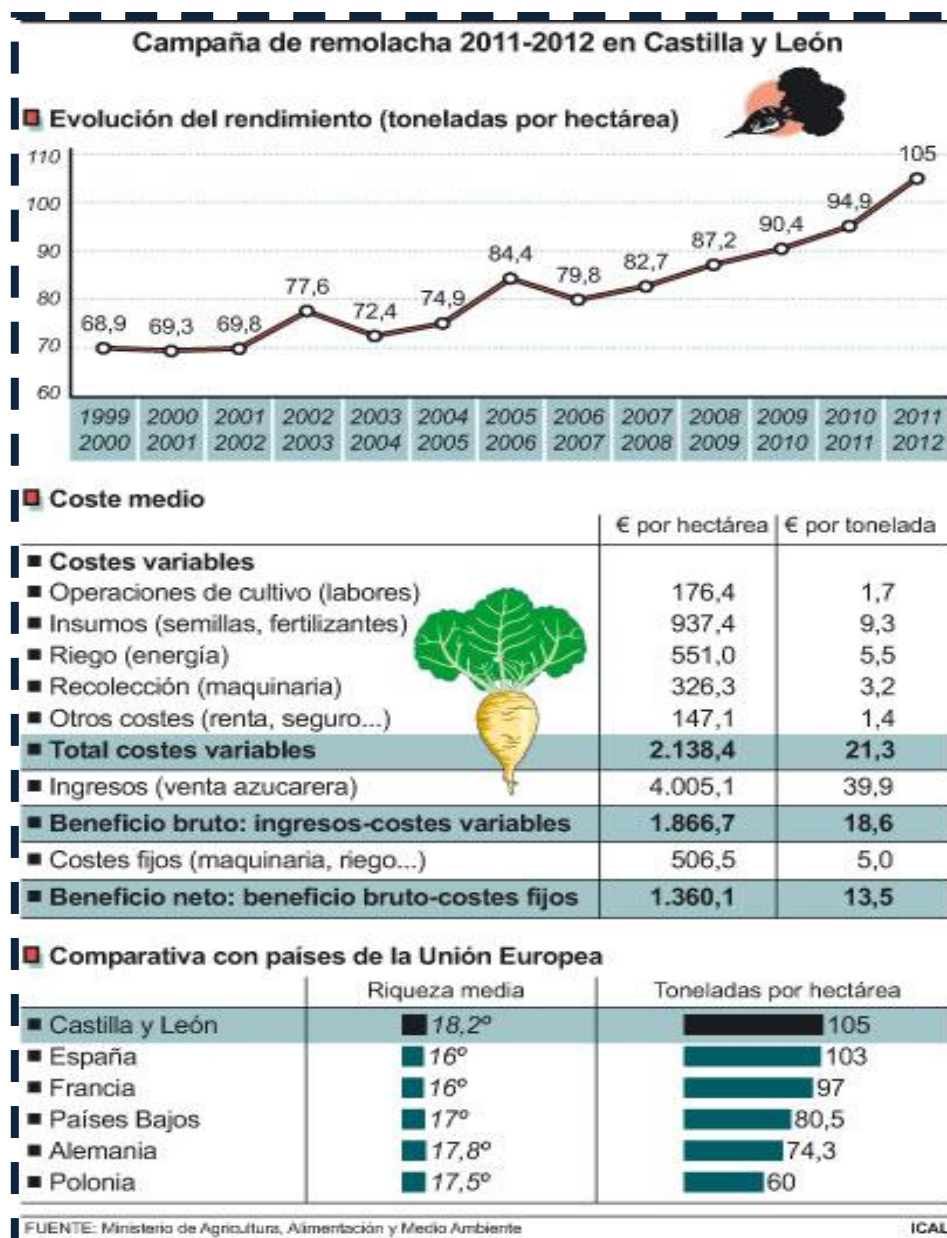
Campaña de remolacha 2011-2012 en Castilla y León

Evolución del rendimiento (toneladas por hectárea)

110
100
90
80
70
60

68,9 69,3 69,8 77,6 72,4 74,9 84,4 79,8 82,7 87,2 90,4 94,9 105

1999 2000 | 2000 2001 | 2001 2002 | 2002 2003 | 2003 2004 | 2004 2005 | 2005 2006 | 2006 2007 | 2007 2008 | 2008 2009 | 2009 2010 | 2010 2011 | 2011 2012

Coste medio

| | € por hectárea | € por tonelada |
|---|---|---|
| Costes variables | | |
| Operaciones de cultivo (labores) | 176,4 | 1,7 |
| Insumos (semillas, fertilizantes) | 937,4 | 9,3 |
| Riego (energía) | 551,0 | 5,5 |
| Recolección (maquinaria) | 326,3 | 3,2 |
| Otros costes (renta, seguro...) | 147,1 | 1,4 |
| Total costes variables | 2.138,4 | 21,3 |
| Ingresos (venta azucarera) | 4.005,1 | 39,9 |
| Beneficio bruto: ingresos-costes variables | 1.866,7 | 18,6 |
| Costes fijos (maquinaria, riego...) | 506,5 | 5,0 |
| Beneficio neto: beneficio bruto-costes fijos | 1.360,1 | 13,5 |

Comparativa con países de la Unión Europea

| | Riqueza media | Toneladas por hectárea |
|---|---|---|
| Castilla y León | 18,2º | 105 |
| España | 16º | 103 |
| Francia | 16º | 97 |
| Países Bajos | 17º | 80,5 |
| Alemania | 17,8º | 74,3 |
| Polonia | 17,5º | 60 |

FUENTE: Ministerio de Agricultura, Alimentación y Medio Ambiente

ICAL